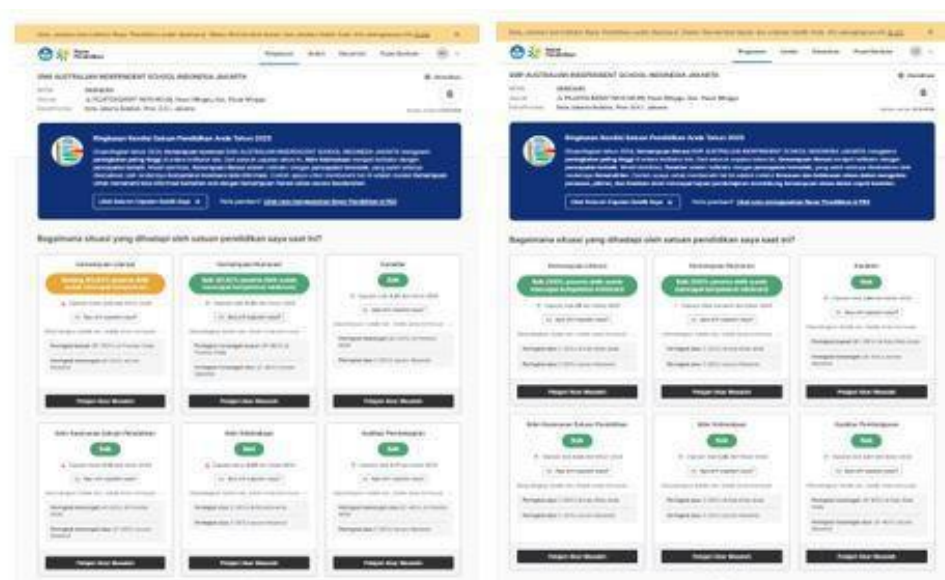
SMA AUSTRALIAN INDEPENDENT SCHOOL INDONESIA JAKARTA

Ringkasan Rapor Pendidikan Satuan Pendidikan Anda Tahun 2025

Bagaimana situasi yang dihadapi oleh satuan pendidikan saya saat ini?

Kemampuan Literasi

Kemampuan Numerasi

Karakter

Baik

Iklim Keamanan Satuan Pendidikan

Baik

Iklim Kebinekaan

Baik

Kualitas Pembelajaran

Baik

Pelajari Akar Masalah

SMP AUSTRALIAN INDEPENDENT SCHOOL INDONESIA JAKARTA

Ringkasan Rapor Pendidikan Satuan Pendidikan Anda Tahun 2025

Bagaimana situasi yang dihadapi oleh satuan pendidikan saya saat ini?

Kemampuan Literasi

Kemampuan Numerasi

Karakter

Baik

Iklim Keamanan Satuan Pendidikan

Baik

Iklim Kebinekaan

Baik

Kualitas Pembelajaran

Baik

Pelajari Akar Masalah